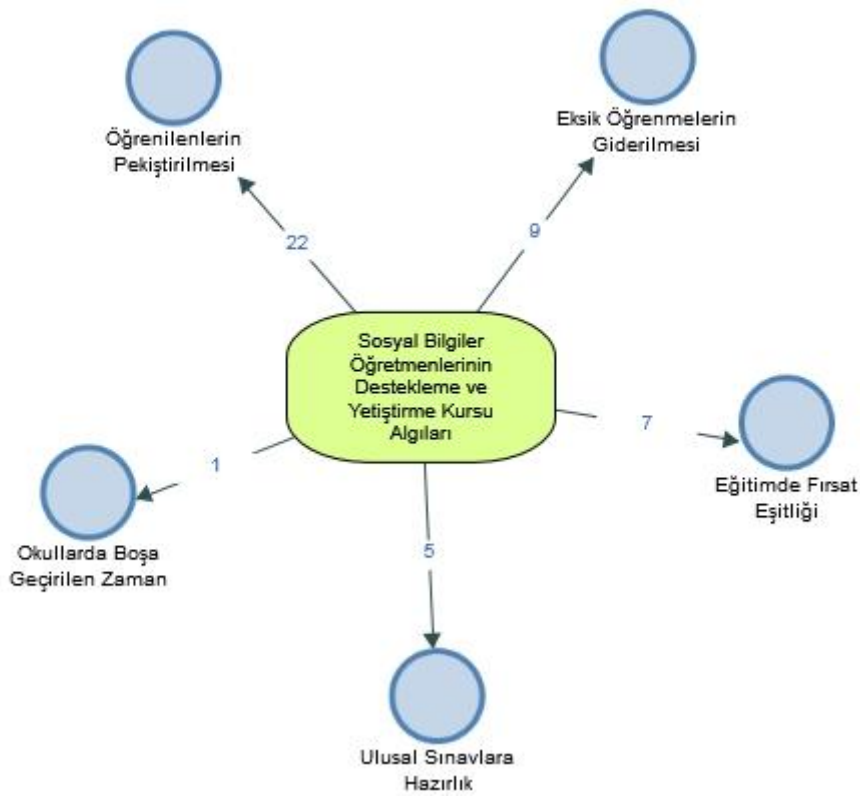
Öğrenilenlerin Pekiştirilmesi

Eksik Öğrenmelerin Giderilmesi

22

9

Sosyal Bilgiler Öğretmenlerinin Destekleme ve Yetiştirme Kursu Algıları

7

1

Eğitimde Fırsat Eşitliği

Okullarda Boşa Geçirilen Zaman

5

Ulusal Sınavlara Hazırlık